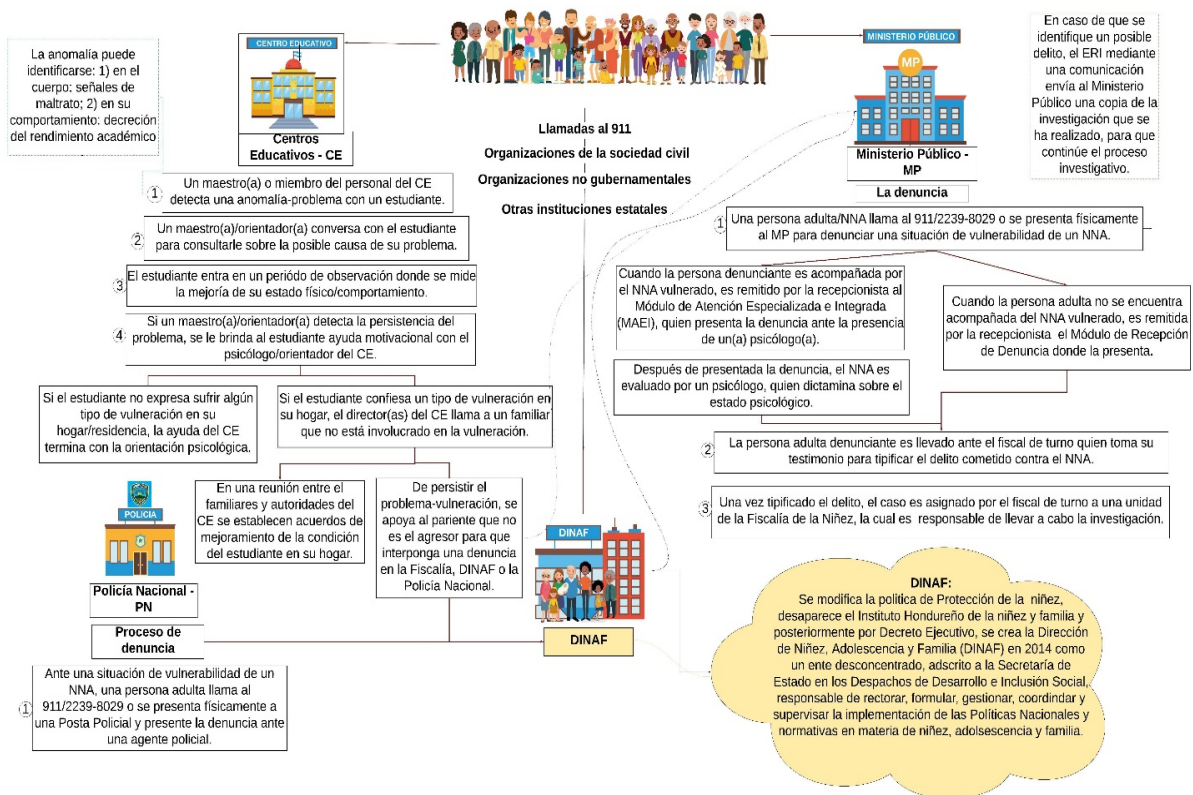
La anomalía puede identificarse: 1) en el cuerpo: señales de maltrato; 2) en su comportamiento: decreción del rendimiento académico

CENTRO EDUCATIVO

Centros Educativos - CE

Llamadas al 911
Organizaciones de la sociedad civil
Organizaciones no gubernamentales
Otras instituciones estatales

MINISTERIO PÚBLICO

MP

Ministerio Público - MP

La denuncia

En caso de que se identifique un posible delito, el ERI mediante una comunicación envía al Ministerio Público una copia de la investigación que se ha realizado, para que continúe el proceso investigativo.

1 Un maestro(a) o miembro del personal del CE detecta una anomalía-problema con un estudiante.

2 Un maestro(a)/orientador(a) conversa con el estudiante para consultarle sobre la posible causa de su problema.

3 El estudiante entra en un período de observación donde se mide la mejoría de su estado físico/comportamiento.

4 Si un maestro(a)/orientador(a) detecta la persistencia del problema, se le brinda al estudiante ayuda motivacional con el psicólogo/orientador del CE.

Si el estudiante no expresa sufrir algún tipo de vulneración en su hogar/residencia, la ayuda del CE termina con la orientación psicológica.

Si el estudiante confiesa un tipo de vulneración en su hogar, el director(as) del CE llama a un familiar que no está involucrado en la vulneración.

En una reunión entre el familiares y autoridades del CE se establecen acuerdos de mejoramiento de la condición del estudiante en su hogar.

De persistir el problema-vulneración, se apoya al pariente que no es el agresor para que interponga una denuncia en la Fiscalía, DINAF o la Policía Nacional.

1 Una persona adulta/NNA llama al 911/2239-8029 o se presenta físicamente al MP para denunciar una situación de vulnerabilidad de un NNA.

Cuando la persona denunciante es acompañada por el NNA vulnerado, es remitido por la recepcionista al Módulo de Atención Especializada e Integrada (MAEI), quien presenta la denuncia ante la presencia de un(a) psicólogo(a).

Cuando la persona adulta no se encuentra acompañada del NNA vulnerado, es remitida por la recepcionista el Módulo de Recepción de Denuncia donde la presenta.

Después de presentada la denuncia, el NNA es evaluado por un psicólogo, quien dictamina sobre el estado psicológico.

2 La persona adulta denunciante es llevado ante el fiscal de turno quien toma su testimonio para tipificar el delito cometido contra el NNA.

3 Una vez tipificado el delito, el caso es asignado por el fiscal de turno a una unidad de la Fiscalía de la Niñez, la cual es responsable de llevar a cabo la investigación.

POLICIA

Policía Nacional - PN

Proceso de denuncia

1 Ante una situación de vulnerabilidad de un NNA, una persona adulta llama al 911/2239-8029 o se presenta físicamente a una Posta Policial y presente la denuncia ante una agente policial.

DINAF

DINAF

DINAF:
Se modifica la política de Protección de la niñez, desaparece el Instituto Hondureño de la niñez y familia y posteriormente por Decreto Ejecutivo, se crea la Dirección de Niñez, Adolescencia y Familia (DINAF) en 2014 como un ente desconcentrado, adscrito a la Secretaría de Estado en los Despachos de Desarrollo e Inclusión Social, responsable de rectorar, formular, gestionar, coordindar y supervisar la implementación de las Políticas Nacionales y normativas en materia de niñez, adolsescencia y familia.